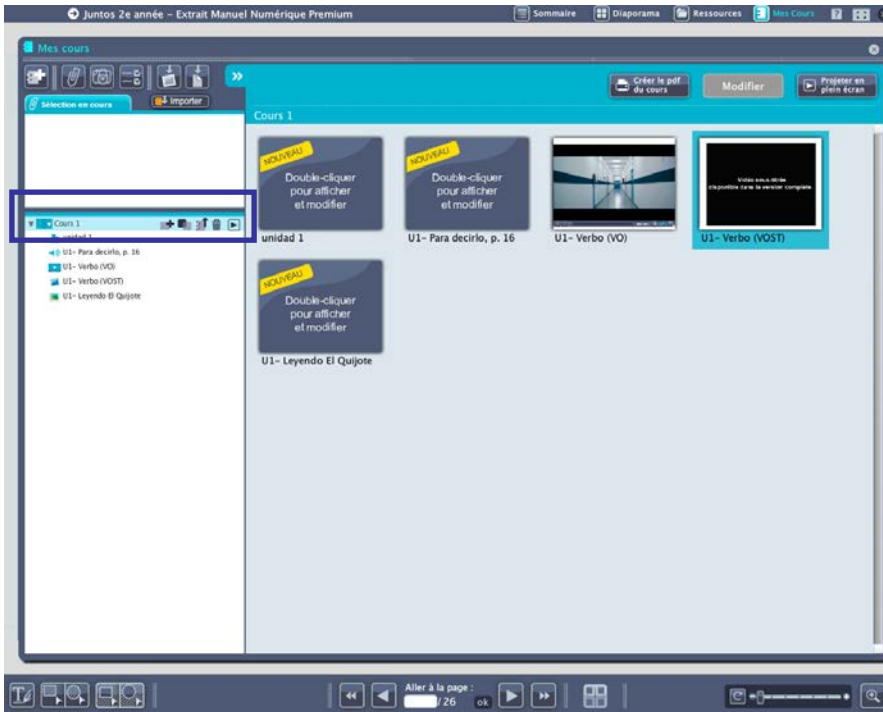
Juntos 2e année - Extrait Manuel Numérique Premium
Sommaire
Diaporama
Ressources
Mes Cours

Mes cours

Sélection en cours
Importer

Créer le pdf du cours
Modifier
Projeter en plein écran

Cours 1

Cours 1
unidad 1
U1- Para decirlo, p. 16
U1- Verbo (VO)
U1- Verbo (VOST)
U1- Leyendo El Quijote

NOUVEAU
Double-cliquer pour afficher et modifier
unidad 1

NOUVEAU
Double-cliquer pour afficher et modifier
U1- Para decirlo, p. 16

U1- Verbo (VO)

Vidéo sous-titrée disponible dans la version complète
U1- Verbo (VOST)

NOUVEAU
Double-cliquer pour afficher et modifier
U1- Leyendo El Quijote

Aller à la page :
/ 26
ok